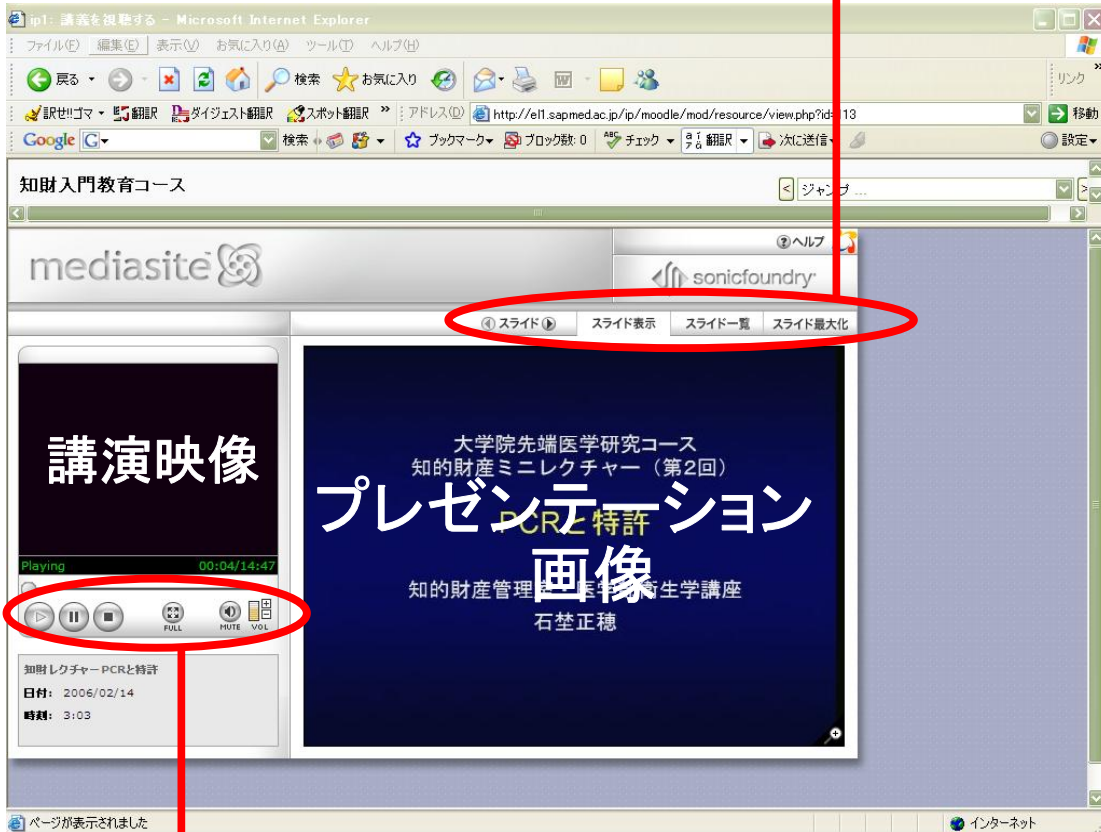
ip1: 講義を視聴する - Microsoft Internet Explorer

ファイル(F) 編集(E) 表示(V) お気に入り(A) ツール(T) ヘルプ(H)

戻る 検索 お気に入り リンク

訳せ!!ゴマ 翻訳 ダイジェスト翻訳 スポット翻訳 アドレス(D) http://el1.sapmed.ac.jp/ip/moodle/mod/resource/view.php?id=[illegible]13 移動

Google G 検索 ブックマーク ブロック数: 0 チェック 翻訳 次に送信 設定

知財入門教育コース

ジャンプ ...

mediasite

ヘルプ

sonicfoundry

スライド スライド表示 スライド一覧 スライド最大化

講演映像

Playing 00:04/14:47

FULL MUTE VOL

知財レクチャーPCRと特許
日付: 2006/02/14
時刻: 3:03

大学院先端医学研究コース
知的財産ミニレクチャー（第2回）
PCRと特許
知的財産管理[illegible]医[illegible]生学講座
石埜正穂

プレゼンテーション画像

ページが表示されました

インターネット